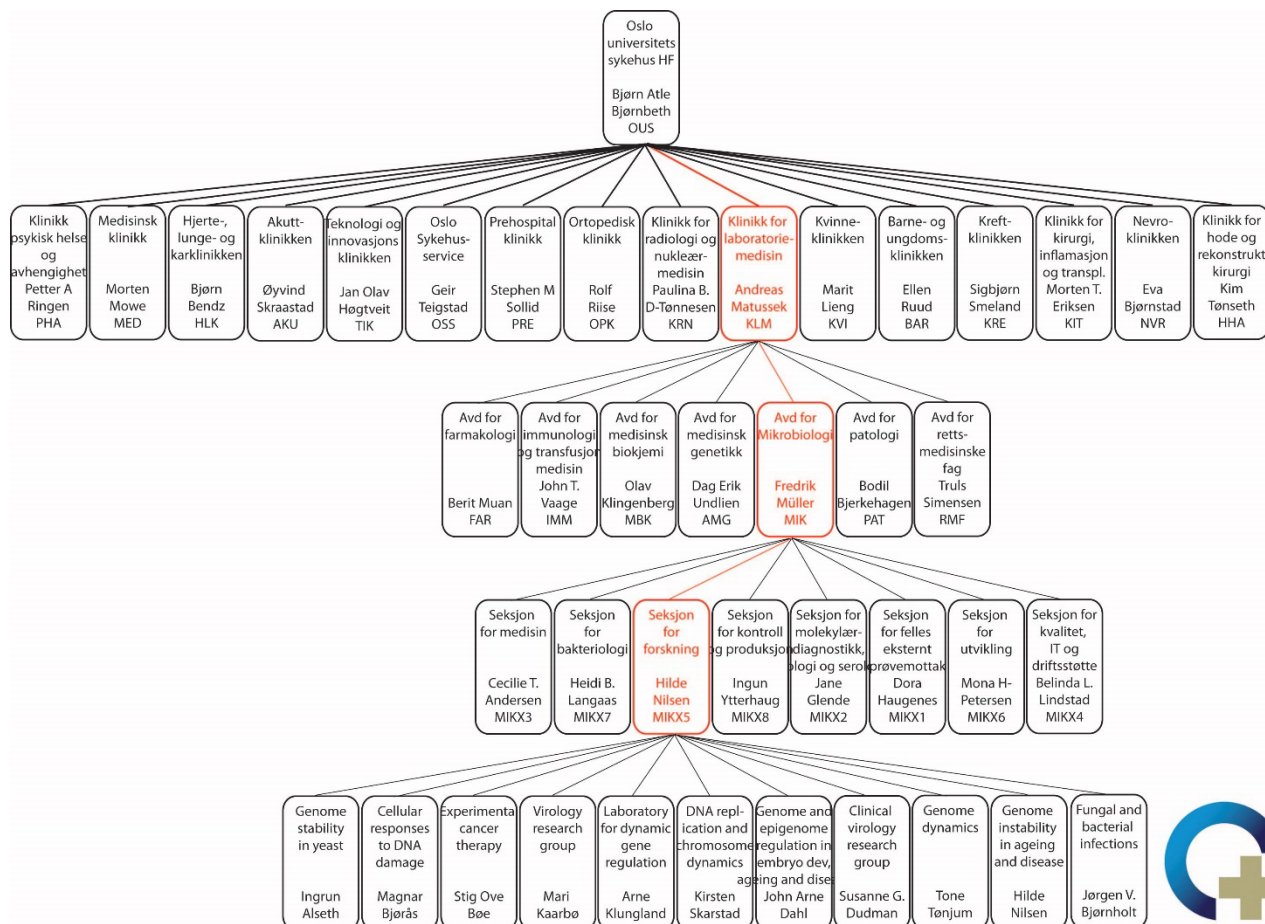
Oslo universitets sykehus HF

Bjørn Atle Bjørnbeth OUS

Klinikk psykisk helse og avhengighet Petter A Ringen PHA

Medisinsk klinikk

Morten Mowe MED

Hjerte-, lunge- og karklinikken

Bjørn Bendz HLK

Akutt-klinikken

Øyvind Skraastad AKU

Teknologi og innovasjons klinikken

Jan Olav Høgtveit TIK

Oslo Sykehus-service

Geir Teigstad OSS

Prehospital klinikk

Stephen M Sollid PRE

Ortopedisk klinikk

Rolf Riise OPK

Klinikk for radiologi og nukleær-medisin Paulina B. D-Tønnesen KRN

Klinikk for laboratorie-medisin

Andreas Matussek KLM

Kvinne-klinikken

Marit Lieng KVI

Barne- og ungdoms-klinikken

Ellen Ruud BAR

Kreft-klinikken

Sigbjørn Smeland KRE

Klinikk for kirurgi, inflamasjon og transpl. Morten T. Eriksen KIT

Nevro-klinikken

Eva Bjørnstad NVR

Klinikk for hode og rekonstrukt kirurgi Kim Tønseth HHA

Avd for farmakologi

Berit Muan FAR

Avd for immunologi og transfusjon medisin John T. Vaage IMM

Avd for medisinsk biokjemi

Olav Klingenberg MBK

Avd for medisinsk genetikk

Dag Erik Undlien AMG

Avd for Mikrobiologi

Fredrik Müller MIK

Avd for patologi

Bodil Bjerkehagen PAT

Avd for retts-medisinske fag Truls Simensen RMF

Seksjon for medisin

Cecilie T. Andersen MIKX3

Seksjon for bakteriologi

Heidi B. Langaas MIKX7

Seksjon for forskning

Hilde Nilsen MIKX5

Seksjon for kontroll og produksjon

Ingun Ytterhaug MIKX8

Seksjon for molekylær-diagnostikk, ologi og serol

Jane Glende MIKX2

Seksjon for felles eksternt prøvemottak

Dora Haugenes MIKX1

Seksjon for utvikling

Mona H-Petersen MIKX6

Seksjon for kvalitet, IT og driftsstøtte Belinda L. Lindstad MIKX4

Genome stability in yeast

Ingrun Alseth

Cellular responses to DNA damage

Magnar Bjørås

Experimental cancer therapy

Stig Ove Bøe

Virology research group

Mari Kaarbø

Laboratory for dynamic gene regulation

Arne Klungland

DNA replication and chromosome dynamics

Kirsten Skarstad

Genome and epigenome regulation in embryo dev, ageing and dise

John Arne Dahl

Clinical virology research group

Susanne G. Dudman

Genome dynamics

Tone Tønjum

Genome instability in ageing and disease

Hilde Nilsen

Fungal and bacterial infections

Jørgen V. Bjørnholt